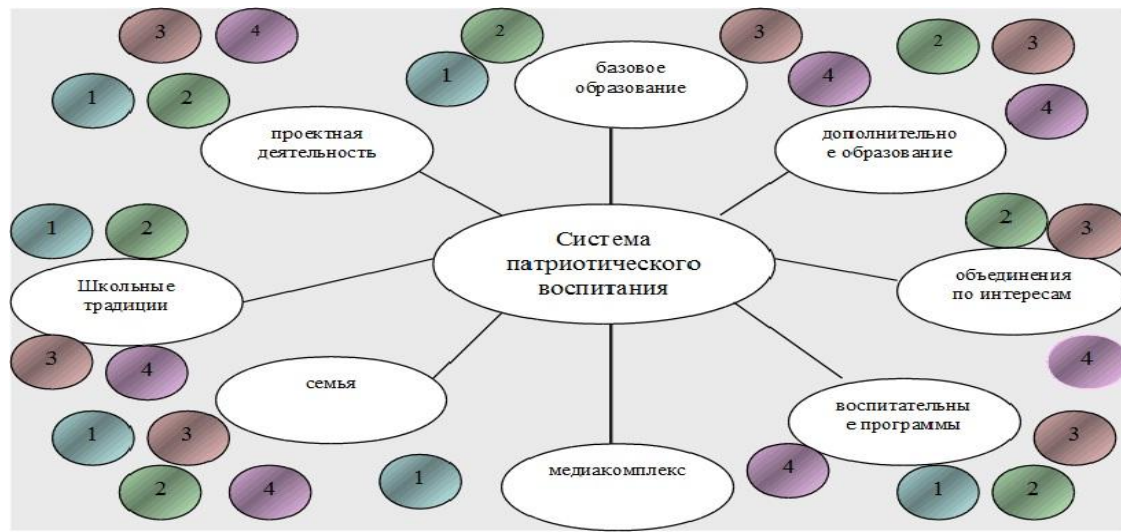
3 4
1 2
проектная деятельность

2
1
базовое образование

3
4

2 3
4
дополнительно е образование

1 2
Школьные традиции

Система патриотического воспитания

2 3
объединения по интересам

3 4

семья

4

1 3
2 4

1

медиакомплекс

4

воспитательны е программы

3
1 2